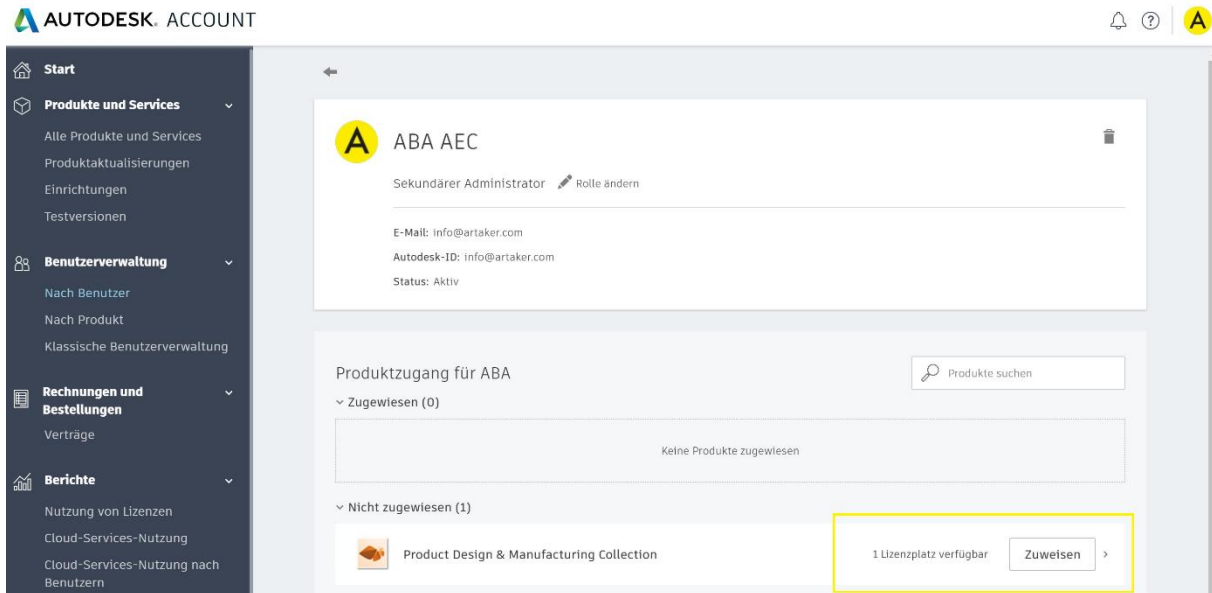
AUTODESK. ACCOUNT

A

Start

Produkte und Services

Alle Produkte und Services

Produktaktualisierungen

Einrichtungen

Testversionen

Benutzerverwaltung

Nach Benutzer

Nach Produkt

Klassische Benutzerverwaltung

Rechnungen und Bestellungen

Verträge

Berichte

Nutzung von Lizenzen

Cloud-Services-Nutzung

Cloud-Services-Nutzung nach Benutzern

A

ABA AEC

Sekundärer Administrator Rolle ändern

E-Mail: info@artaker.com

Autodesk-ID: info@artaker.com

Status: Aktiv

Produktzugang für ABA

Produkte suchen

Zugewiesen (0)

Keine Produkte zugewiesen

Nicht zugewiesen (1)

Product Design & Manufacturing Collection

1 Lizenzplatz verfügbar

Zuweisen